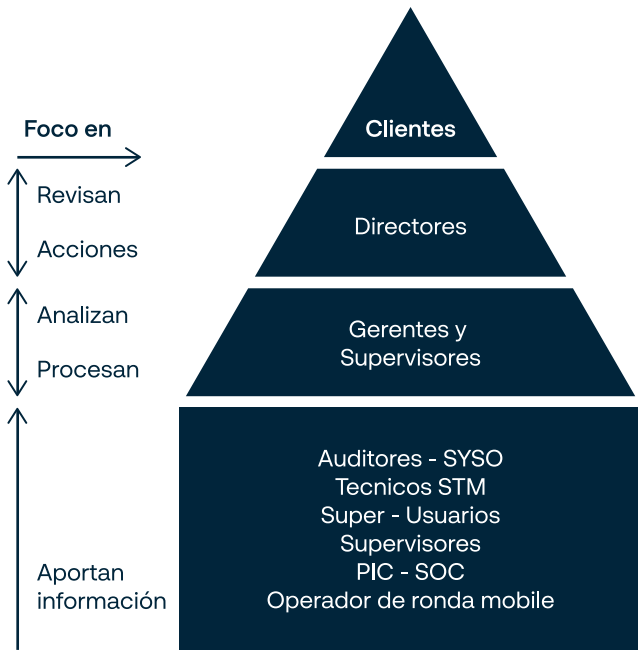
Foco en

Clientes

Revisan

Acciones

Directores

Analizan

Procesan

Gerentes y Supervisores

Aportan información

Auditores - SYSO
Tecnicos STM
Super - Usuarios
Supervisores
PIC - SOC
Operador de ronda mobile